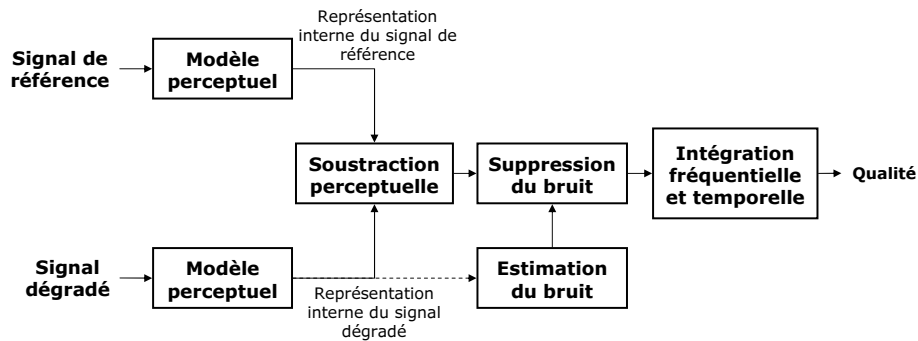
Signal de référence

Modèle perceptuel

Représentation interne du signal de référence

Soustraction perceptuelle

Suppression du bruit

Intégration fréquentielle et temporelle

Qualité

Signal dégradé

Modèle perceptuel

Estimation du bruit

Représentation interne du signal dégradé